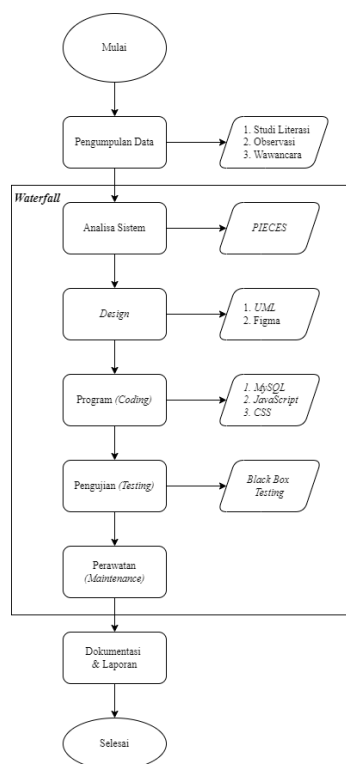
Mulai

Pengumpulan Data

1. Studi Literasi
2. Observasi
3. Wawancara

Waterfall

Analisa Sistem

PIECES

Design

1. UML
2. Figma

Program (Coding)

1. MySQL
2. JavaScript
3. CSS

Pengujian (Testing)

Black Box Testing

Perawatan (Maintenance)

Dokumentasi & Laporan

Selesai